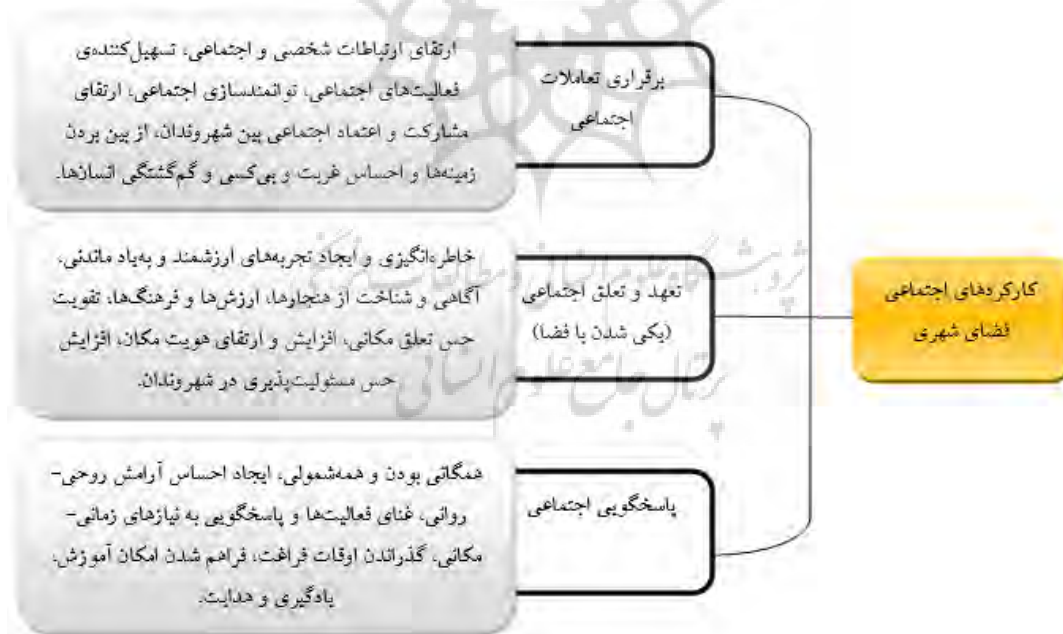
کارکردهای اجتماعی فضای شهری

برقراری تعاملات اجتماعی

ارتقای ارتباطات شخصی و اجتماعی، تسهیل‌کننده‌ی فعالیت‌های اجتماعی، توانمندسازی اجتماعی، ارتقای مشارکت و اعتماد اجتماعی بین شهروندان، از بین بردن زمینه‌ها و احساس غربت و بی‌کسی و گم‌گشتگی انسان‌ها.

تعهد و تعلق اجتماعی (یکی شدن با فضا)

خاطره‌انگیزی و ایجاد تجربه‌های ارزشمند و به‌یاد ماندنی، آگاهی و شناخت از هنجارها، ارزش‌ها و فرهنگ‌ها، تقویت حس تعلق مکانی، افزایش و ارتقای هویت مکان، افزایش حس مسئولیت‌پذیری در شهروندان.

پاسخگویی اجتماعی

همگانی بودن و همه‌شمولی، ایجاد احساس آرامش روحی-روانی، غنای فعالیت‌ها و پاسخگویی به نیازهای زمانی-مکانی، گذراندن اوقات فراغت، فراهم شدن امکان آموزش، یادگیری و هدایت.

پژوهشگاه علوم انسانی و مطالعات فرهنگی
پرتال جامع علوم انسانی